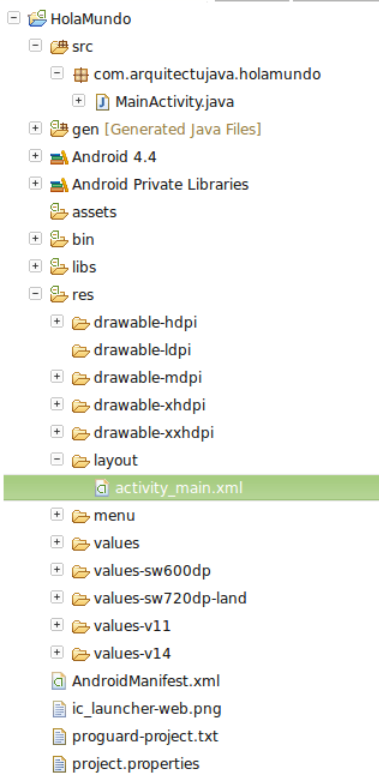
HolaMundo
src
com.arquitectujava.holamundo
MainActivity.java
gen [Generated Java Files]
Android 4.4
Android Private Libraries
assets
bin
libs
res
drawable-hdpi
drawable-ldpi
drawable-mdpi
drawable-xhdpi
drawable-xxhdpi
layout
activity_main.xml
menu
values
values-sw600dp
values-sw720dp-land
values-v11
values-v14
AndroidManifest.xml
ic_launcher-web.png
proguard-project.txt
project.properties